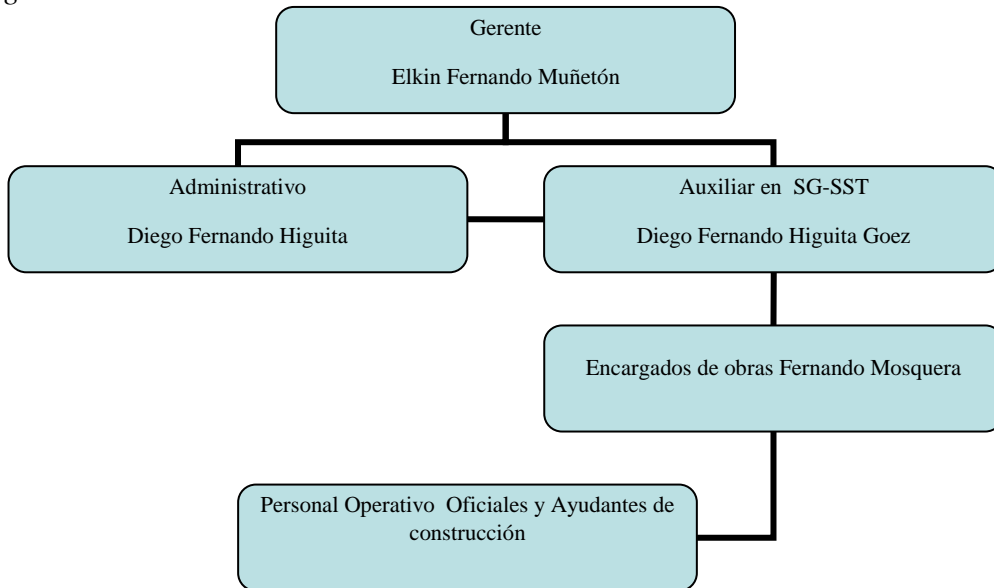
Gerente

Elkin Fernando Muñetón

Administrativo

Diego Fernando Higuita

Auxiliar en SG-SST

Diego Fernando Higuita Goez

Encargados de obras Fernando Mosquera

Personal Operativo Oficiales y Ayudantes de construcción